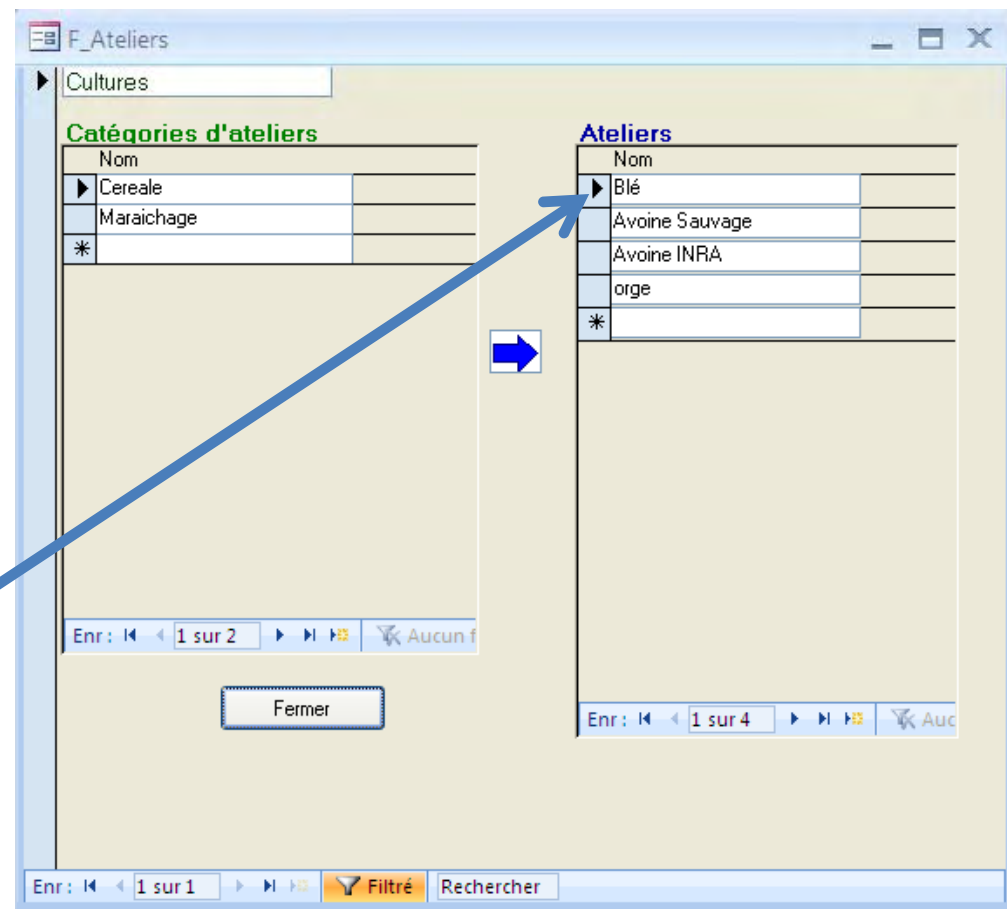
F_Ateliers

Cultures

Catégories d'ateliers

| Nom |
|---|
| Cereale |
| Maraichage |
| * |

Enr : 1 sur 2 Aucun f

Fermer

Ateliers

| Nom |
|---|
| Blé |
| Avoine Sauvage |
| Avoine INRA |
| orge |
| * |

Enr : 1 sur 4 Auc

Enr : 1 sur 1 Filtré Rechercher